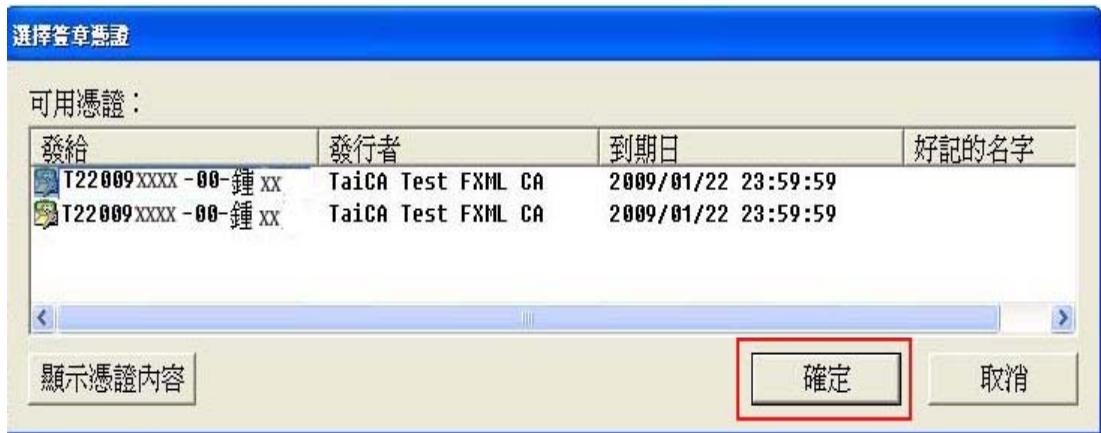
選擇簽章憑證

可用憑證：

| 發給 | 發行者 | 到期日 | 好記的名字 |
|---|---|---|---|
| T22009XXXX-00-鍾XX | TaiCA Test FXML CA | 2009/01/22 23:59:59 | |
| T22009XXXX-00-鍾XX | TaiCA Test FXML CA | 2009/01/22 23:59:59 | |

顯示憑證內容

確定

取消